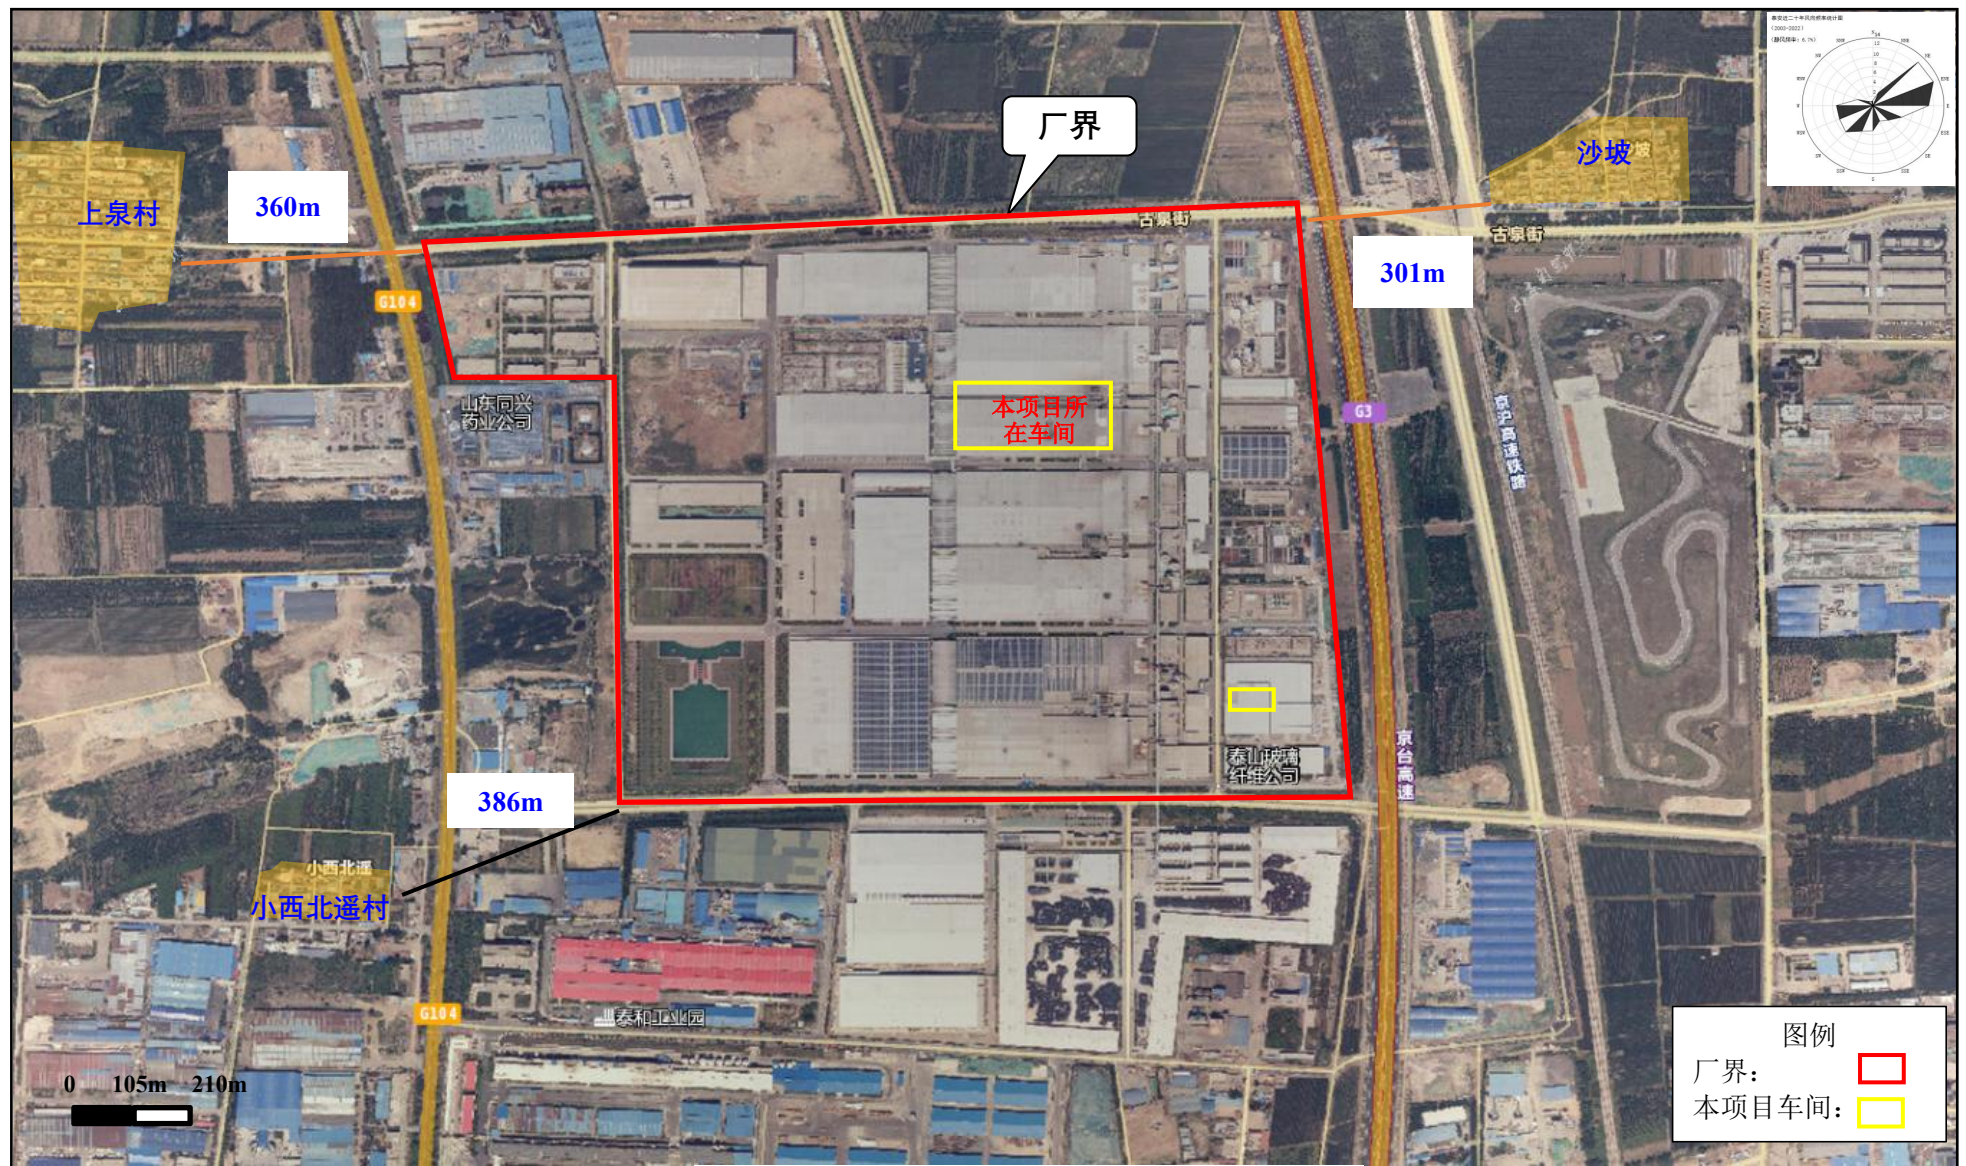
厂界

上泉村

360m

沙坡

301m

古泉街

古泉街

G104

G3

山东同兴药业公司

本项目所在车间

京沪高速铁路

京台高速

泰山玻璃纤维公司

386m

小西北遥

小西北遥村

泰和工业园

G104

0 105m 210m

图例
厂界：
本项目车间：